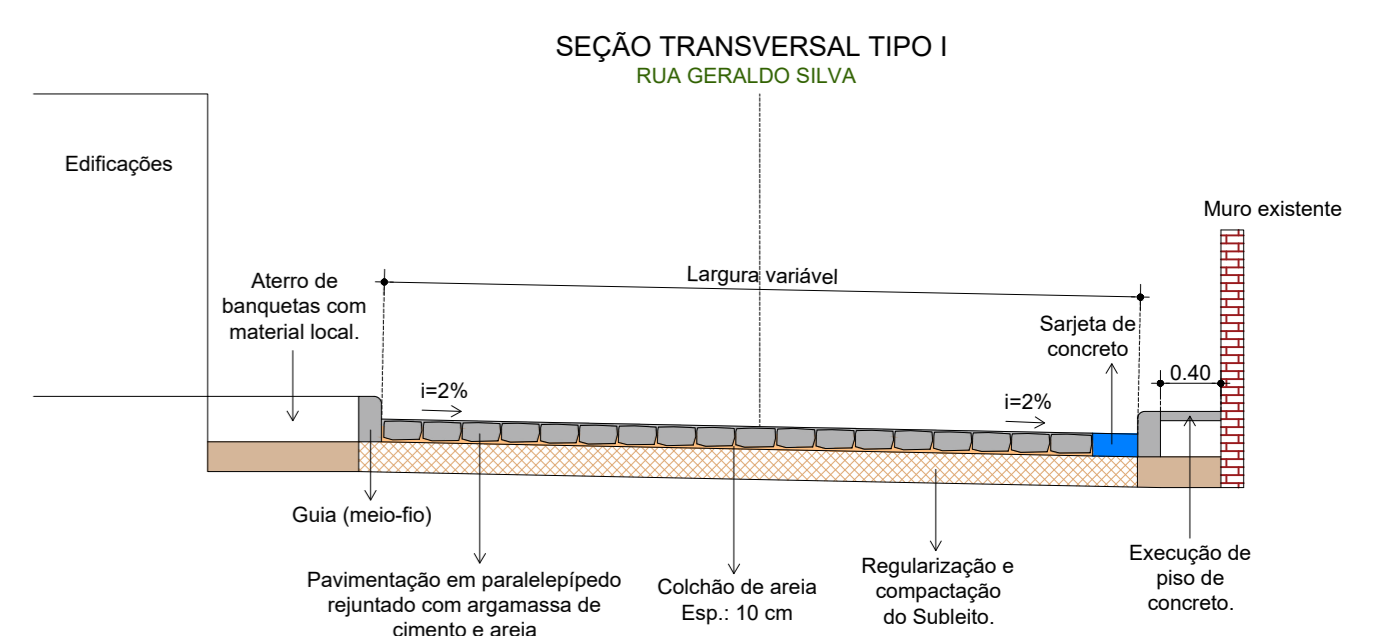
SEÇÃO TRANSVERSAL TIPO I
RUA GERALDO SILVA

Edificações

Muro existente

Aterro de banquetas com material local.

Largura variável

Sarjeta de concreto

0.40

i=2%

i=2%

Guia (meio-fio)

Pavimentação em paralelepípedo rejuntado com argamassa de cimento e areia

Colchão de areia
Esp.: 10 cm

Regularização e compactação do Subleito.

Execução de piso de concreto.